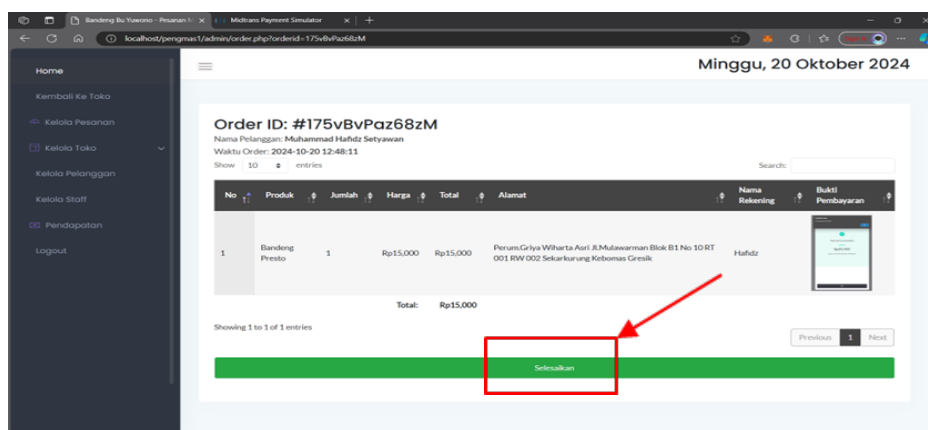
Bandeng Bu Yuwono - Pesanan M
Midtrans Payment Simulator
localhost/pengmas1/admin/order.php?orderid=175vBvPaz68zM

Home
Kembali Ke Toko
Kelola Pesanan
Kelola Toko
Kelola Pelanggan
Kelola Staff
Pendapatan
Logout

Minggu, 20 Oktober 2024

Order ID: #175vBvPaz68zM
Nama Pelanggan: Muhammad Hafidz Setyawan
Waktu Order: 2024-10-20 12:48:11

Show 10 entries
Search:

| No | Produk | Jumlah | Harga | Total | Alamat | Nama Rekening | Bukti Pembayaran |
|---|---|---|---|---|---|---|---|
| 1 | Bandeng Presto | 1 | Rp15,000 | Rp15,000 | Perum.Griya Wiharta Asri Jl.Mulawarman Blok B1 No 10 RT 001 RW 002 Sekarkurung Kebomas Gresik | Hafidz | |
| | | | Total: | Rp15,000 | | | |

Showing 1 to 1 of 1 entries
Previous 1 Next

Selesaikan